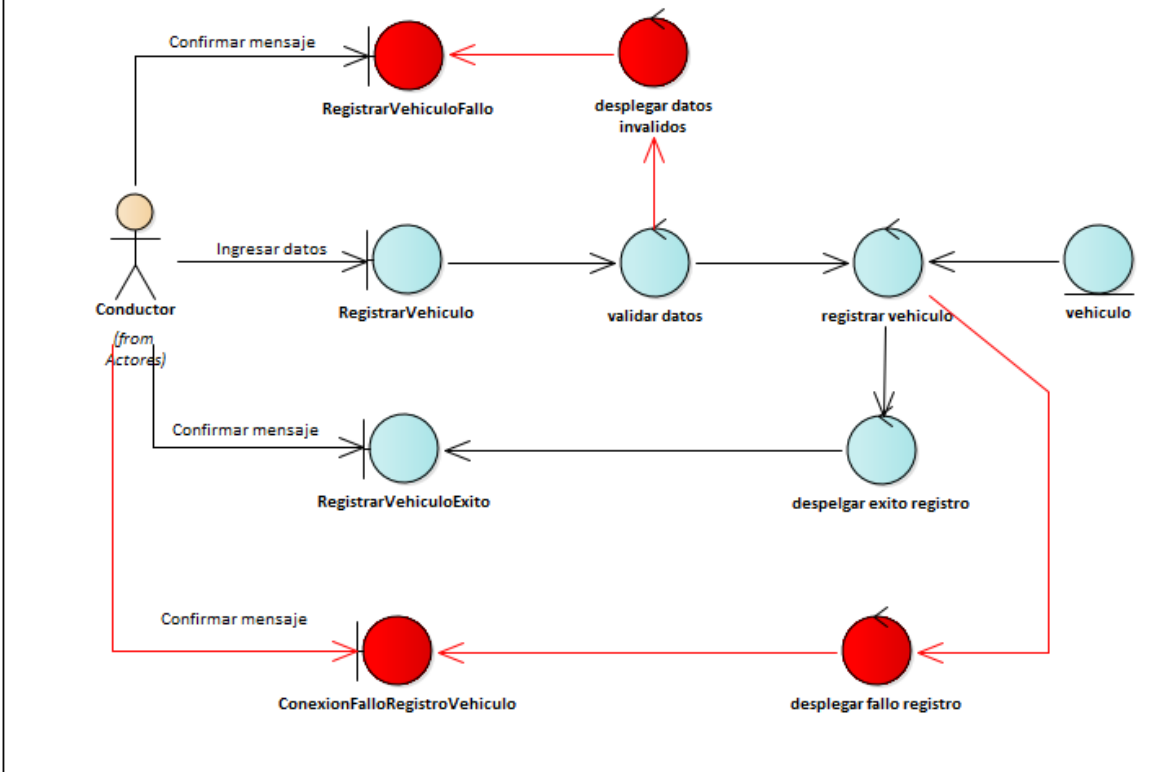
Confirmar mensaje

RegistrarVehiculoFallo

desplegar datos invalidos

Conductor

(from Actores)

Ingresar datos

RegistrarVehiculo

validar datos

registrar vehiculo

vehiculo

Confirmar mensaje

RegistrarVehiculoExito

despelgar exito registro

Confirmar mensaje

ConexionFalloRegistroVehiculo

desplegar fallo registro